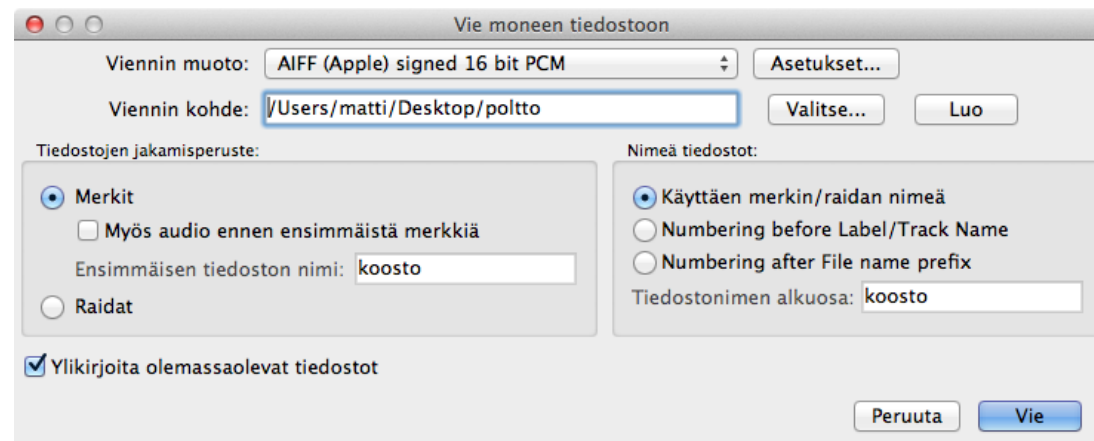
Vie moneen tiedostoon

Viennin muoto: AIFF (Apple) signed 16 bit PCM Asetukset...

Viennin kohde: /Users/matti/Desktop/poltto Valitse... Luo

Tiedostojen jakamisperuste:

Merkit

Myös audio ennen ensimmäistä merkkiä

Ensimmäisen tiedoston nimi: koosto

Raidat

Nimeä tiedostot:

Käyttäen merkin/raidan nimeä

Numbering before Label/Track Name

Numbering after File name prefix

Tiedostonimen alkuosa: koosto

Ylikirjoita olemassaolevat tiedostot

Peruuta Vie